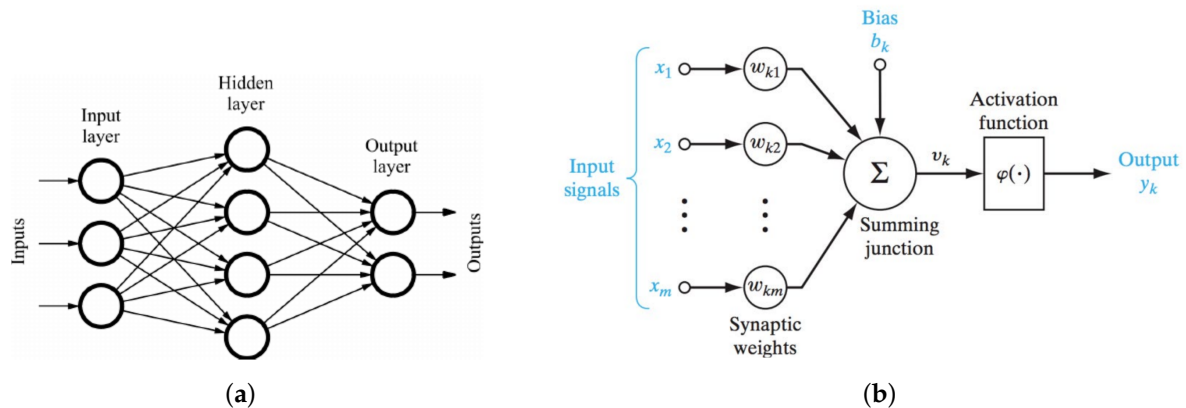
Inputs

Input layer

Hidden layer

Output layer

Outputs

(a)

Input signals

$x_1$

$x_2$

$x_m$

$w_{k1}$

$w_{k2}$

$w_{km}$

Synaptic weights

Bias $b_k$

$\Sigma$

Summing junction

$v_k$

Activation function

$\varphi(\cdot)$

Output $y_k$

(b)